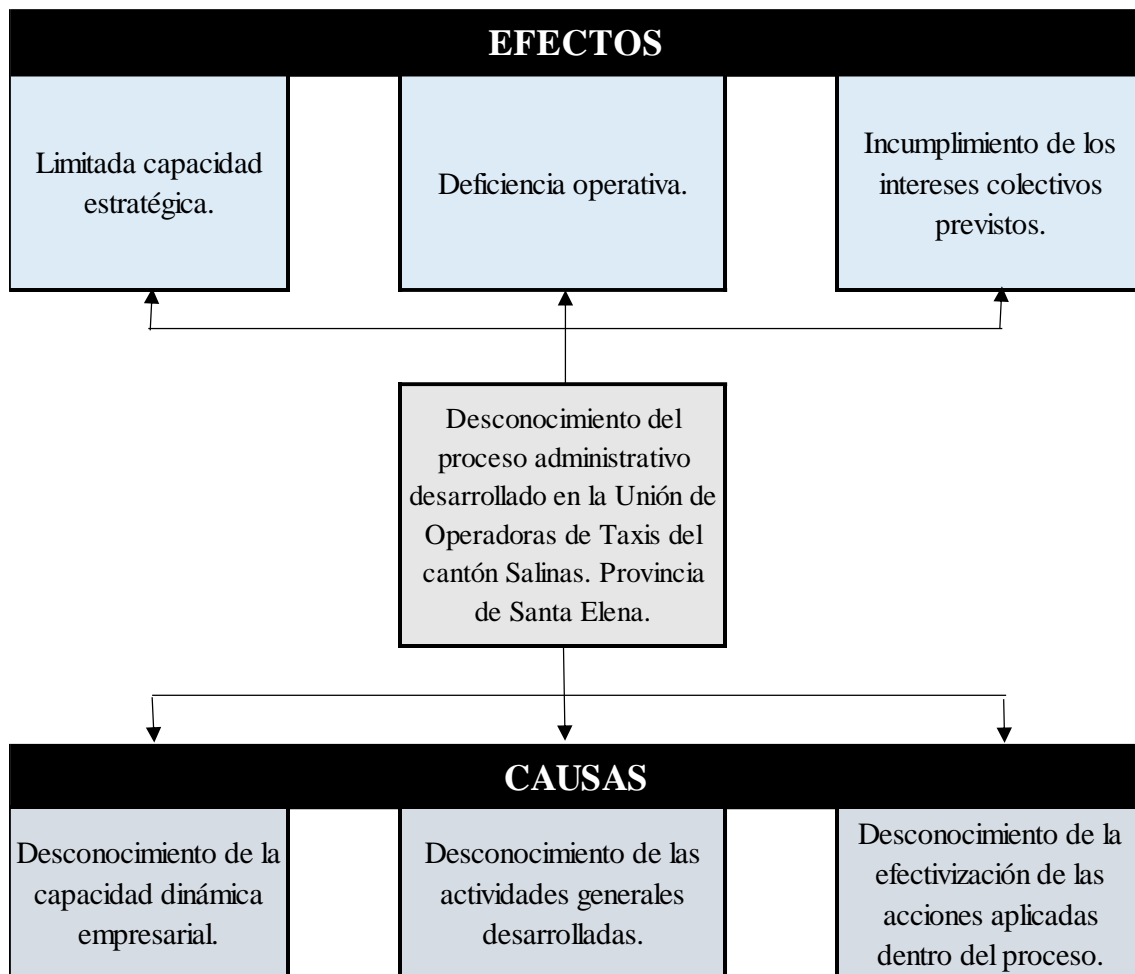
EFECTOS

Limitada capacidad estratégica.

Deficiencia operativa.

Incumplimiento de los intereses colectivos previstos.

Desconocimiento del proceso administrativo desarrollado en la Unión de Operadoras de Taxis del cantón Salinas. Provincia de Santa Elena.

CAUSAS

Desconocimiento de la capacidad dinámica empresarial.

Desconocimiento de las actividades generales desarrolladas.

Desconocimiento de la efectivización de las acciones aplicadas dentro del proceso.